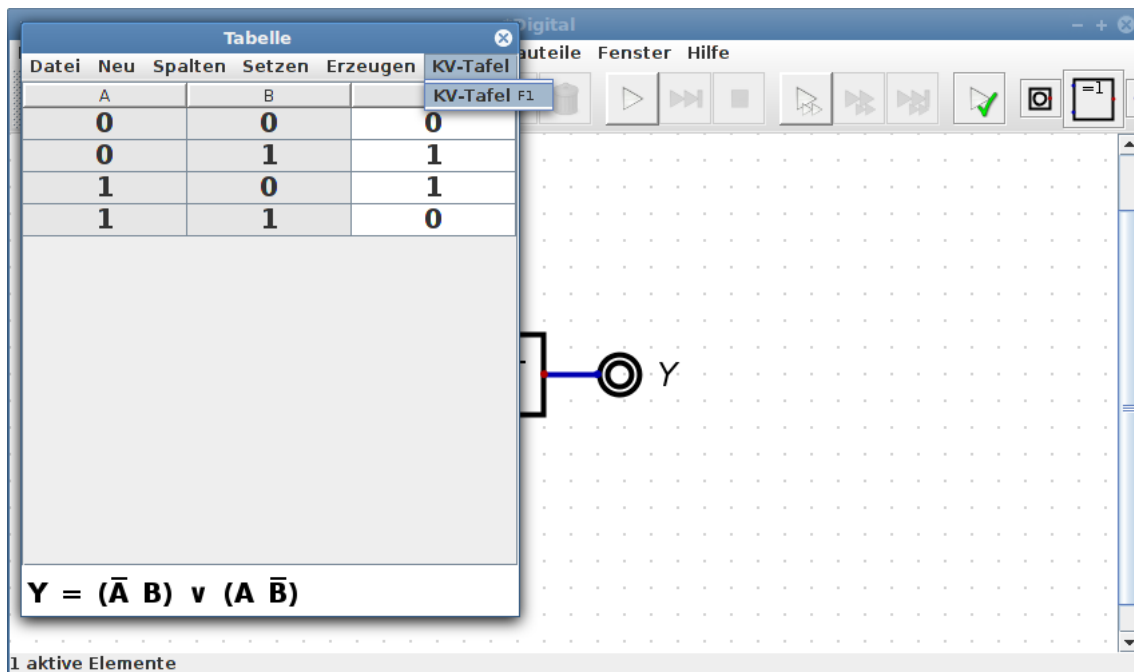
Digital

auteile Fenster Hilfe

=1

Tabelle

Datei Neu Spalten Setzen Erzeugen KV-Tafel

KV-Tafel F1

| A | B | |
|---|---|---|
| 0 | 0 | 0 |
| 0 | 1 | 1 |
| 1 | 0 | 1 |
| 1 | 1 | 0 |

$Y = (\bar{A}\ B) \lor (A\ \bar{B})$

Y

1 aktive Elemente